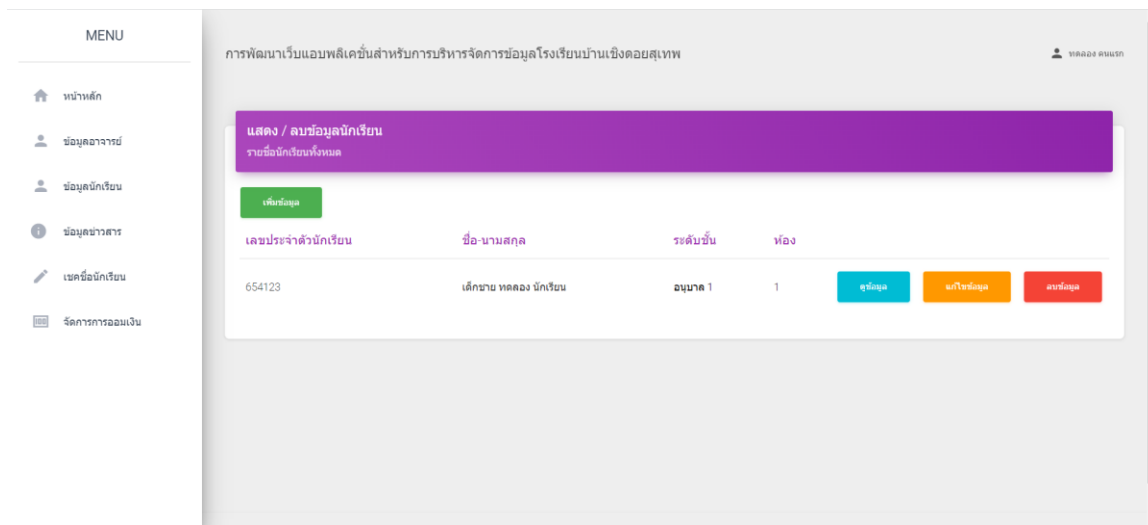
MENU

หน้าหลัก

ข้อมูลอาจารย์

ข้อมูลนักเรียน

ข้อมูลข่าวสาร

เชคชื่อนักเรียน

จัดการการออมเงิน

การพัฒนาเว็บแอบพลิเคชั่นสำหรับการบริหารจัดการข้อมูลโรงเรียนบ้านเชิงดอยสุเทพ

ทดลอง คนแรก

แสดง / ลบข้อมูลนักเรียน
รายชื่อนักเรียนทั้งหมด

เพิ่มข้อมูล

| เลขประจำตัวนักเรียน | ชื่อ-นามสกุล | ระดับชั้น | ห้อง | | | |
|---|---|---|---|---|---|---|
| 654123 | เด็กชาย ทดลอง นักเรียน | อนุบาล 1 | 1 | ดูข้อมูล | แก้ไขข้อมูล | ลบข้อมูล |